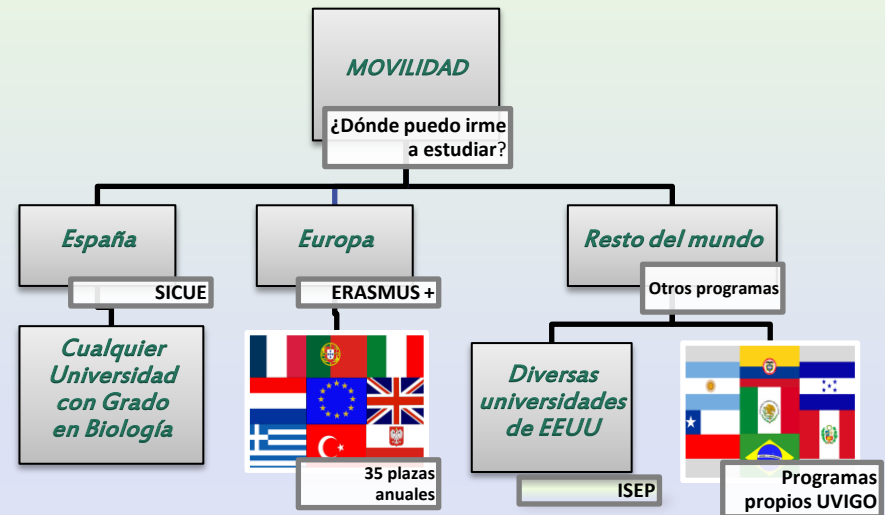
MOVILIDAD

¿Dónde puedo irme a estudiar?

España

SICUE

Cualquier Universidad con Grado en Biología

Europa

ERASMUS +

35 plazas anuales

Resto del mundo

Otros programas

Diversas universidades de EEUU

ISEP

Programas propios UVIGO